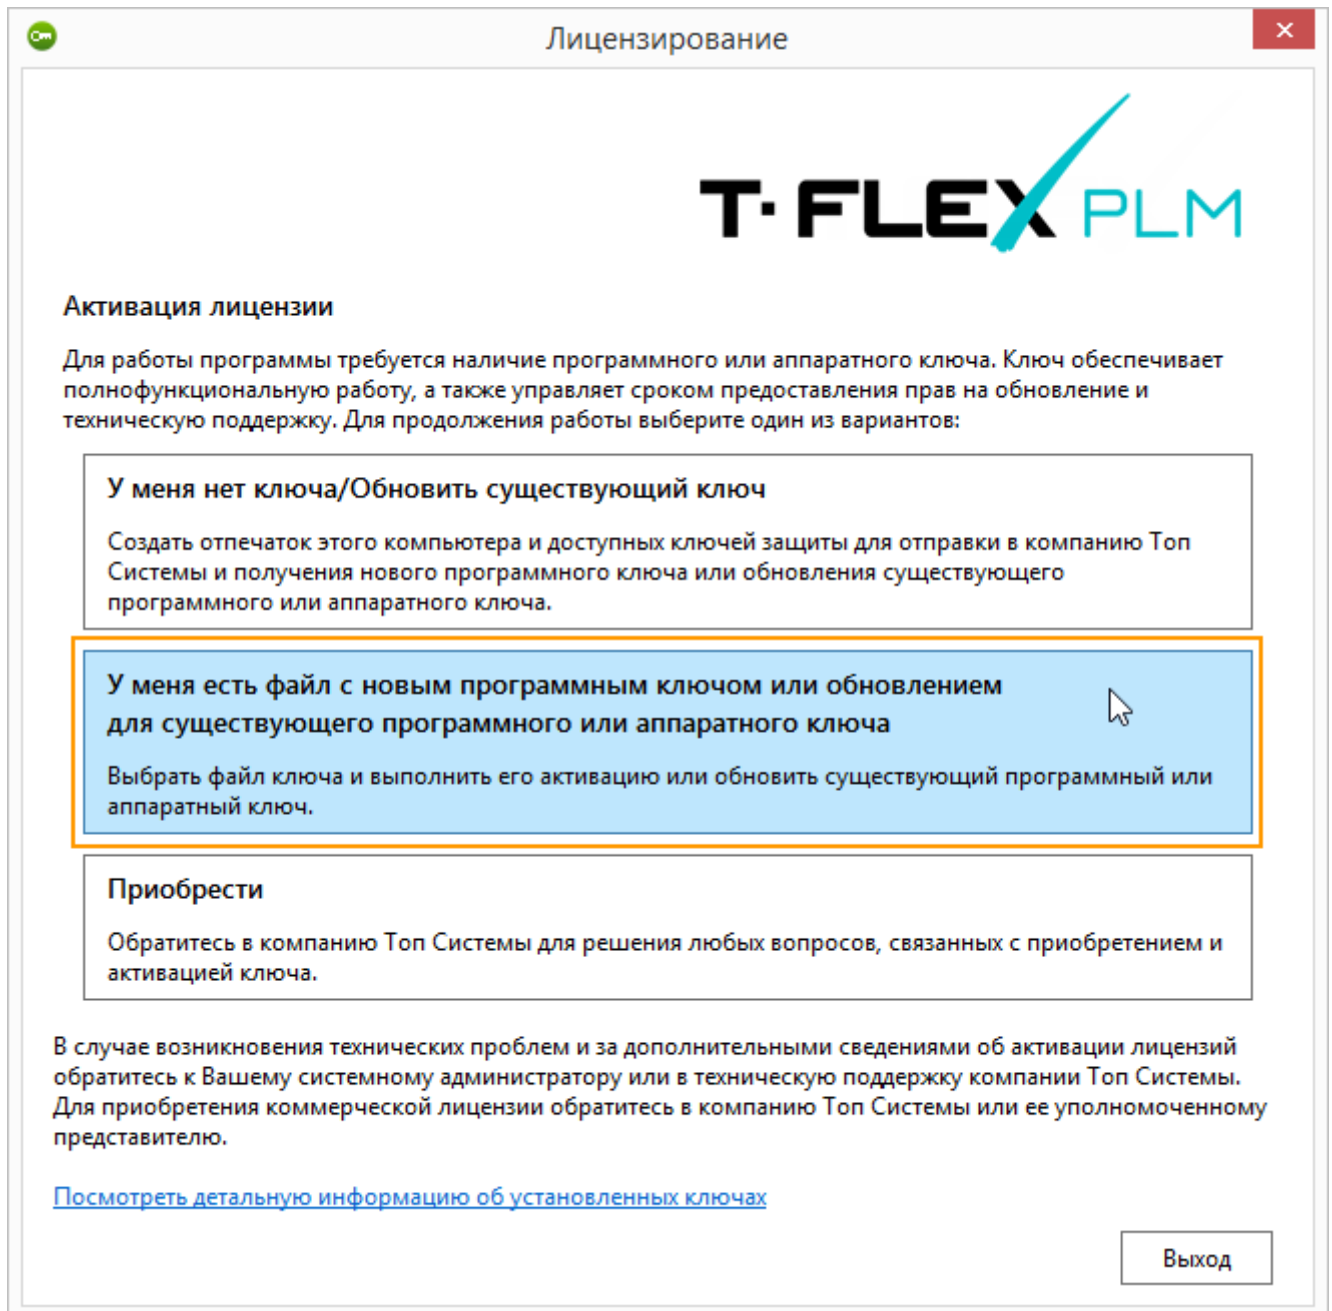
Лицензирование

T-FLEX PLM

Активация лицензии

Для работы программы требуется наличие программного или аппаратного ключа. Ключ обеспечивает полнофункциональную работу, а также управляет сроком предоставления прав на обновление и техническую поддержку. Для продолжения работы выберите один из вариантов:

У меня нет ключа/Обновить существующий ключ

Создать отпечаток этого компьютера и доступных ключей защиты для отправки в компанию Топ Системы и получения нового программного ключа или обновления существующего программного или аппаратного ключа.

У меня есть файл с новым программным ключом или обновлением для существующего программного или аппаратного ключа

Выбрать файл ключа и выполнить его активацию или обновить существующий программный или аппаратный ключ.

Приобрести

Обратитесь в компанию Топ Системы для решения любых вопросов, связанных с приобретением и активацией ключа.

В случае возникновения технических проблем и за дополнительными сведениями об активации лицензий обратитесь к Вашему системному администратору или в техническую поддержку компании Топ Системы. Для приобретения коммерческой лицензии обратитесь в компанию Топ Системы или ее уполномоченному представителю.

Посмотреть детальную информацию об установленных ключах

Выход